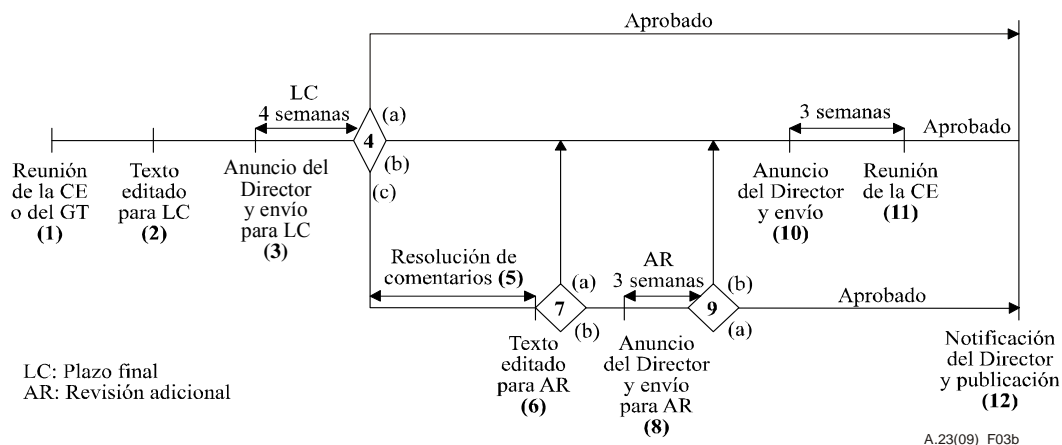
Aprobado

LC
4 semanas

(a)
4
(b)
(c)

3 semanas

Aprobado

Reunión de la CE o del GT
(1)

Texto editado para LC
(2)

Anuncio del Director y envío para LC
(3)

Anuncio del Director y envío
(10)

Reunión de la CE
(11)

Resolución de comentarios (5)

(a)
7
(b)

AR
3 semanas

(b)
9
(a)

Aprobado

Texto editado para AR
(6)

Anuncio del Director y envío para AR
(8)

Notificación del Director y publicación
(12)

LC: Plazo final
AR: Revisión adicional

A.23(09)_F03b